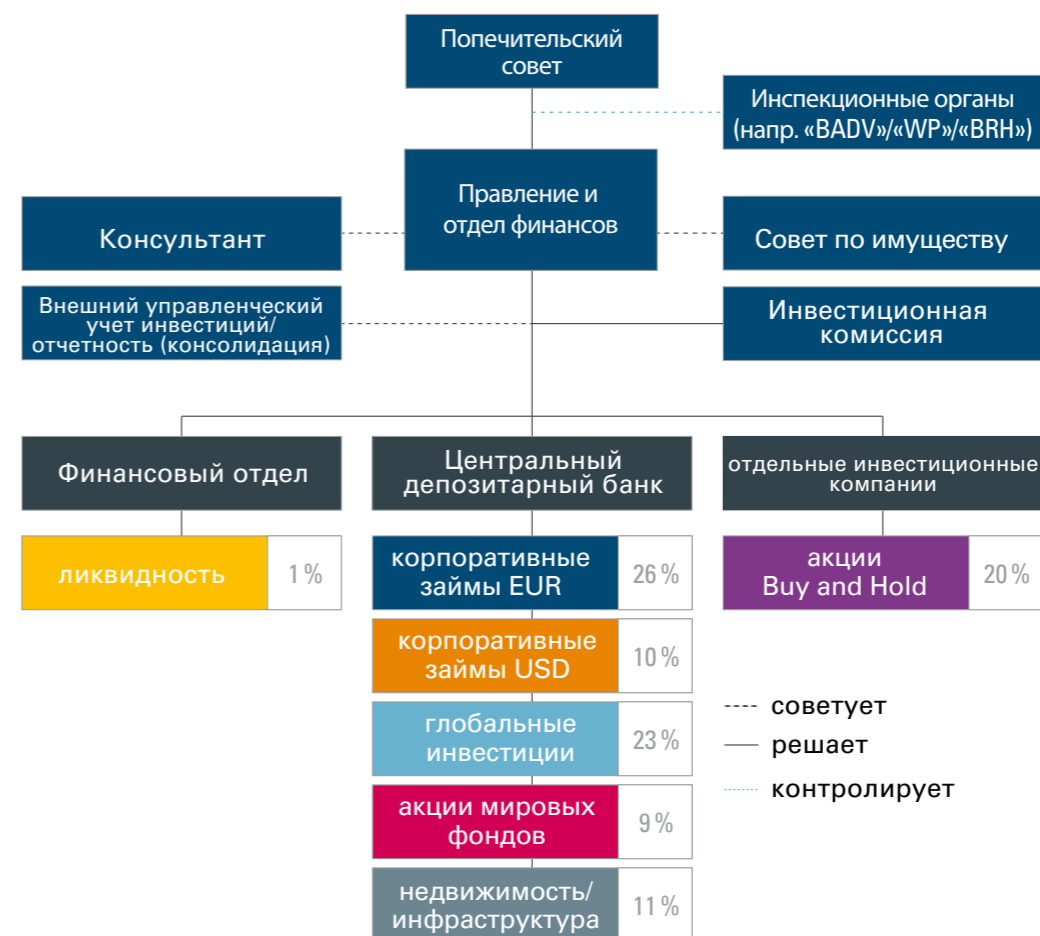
Попечительский совет

Инспекционные органы (напр. «BADV»/«WP»/«BRH»)

Правление и отдел финансов

Консультант

Совет по имуществу

Внешний управленческий учет инвестиций/ отчетность (консолидация)

Инвестиционная комиссия

Финансовый отдел

Центральный депозитарный банк

отдельные инвестиционные компании

ликвидность | 1 %

корпоративные займы EUR | 26 %

корпоративные займы USD | 10 %

глобальные инвестиции | 23 %

акции мировых фондов | 9 %

недвижимость/ инфраструктура | 11 %

акции Buy and Hold | 20 %

советует
решает
контролирует